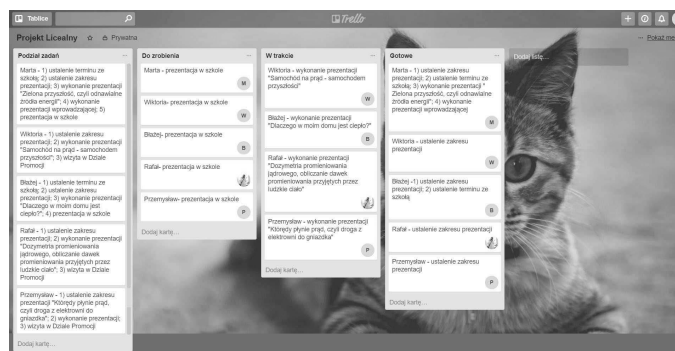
Tablice

Trello

Projekt Licealny ☆ Prywatna

... Pokaż me

Podział zadań ...

Marta - 1) ustalenie terminu ze szkołą; 2) ustalenie zakresu prezentacji; 3) wykonanie prezentacji "Zielona przyszłość, czyli odnawialne źródła energii"; 4) wykonanie prezentacji wprowadzającej; 5) prezentacja w szkole

Wiktoria - 1) ustalenie zakresu prezentacji; 2) wykonanie prezentacji "Samochód na prąd - samochodem przyszłości"; 3) wizyta w Dziale Promocji

Błażej - 1) ustalenie terminu ze szkołą; 2) ustalenie zakresu prezentacji; 3) wykonanie prezentacji "Dlaczego w moim domu jest ciepło?"; 4) prezentacja w szkole

Rafał - 1) ustalenie zakresu prezentacji; 2) wykonanie prezentacji "Dozymetria promieniowania jądrowego, obliczanie dawek promieniowania przyjętych przez ludzkie ciało"; 3) wizyta w Dziale Promocji

Przemysław - 1) ustalenie zakresu prezentacji "Którędy płynie prąd, czyli droga z elektrowni do gniazdka"; 2) wykonanie prezentacji; 3) wizyta w Dziale Promocji

Dodaj kartę...

Do zrobienia ...

Marta - prezentacja w szkole
M

Wiktoria- prezentacja w szkole
W

Błażej- prezentacja w szkole
B

Rafał- prezentacja w szkole

Przemysław- prezentacja w szkole
P

Dodaj kartę...

W trakcie ...

Wiktoria - wykonanie prezentacji "Samochód na prąd - samochodem przyszłości"
W

Błażej - wykonanie prezentacji "Dlaczego w moim domu jest ciepło?"
B

Rafał - wykonanie prezentacji "Dozymetria promieniowania jądrowego, obliczanie dawek promieniowania przyjętych przez ludzkie ciało"

Przemysław - wykonanie prezentacji "Którędy płynie prąd, czyli droga z elektrowni do gniazdka"
P

Dodaj kartę...

Gotowe ...

Marta - 1) ustalenie zakresu prezentacji; 2) ustalenie terminu ze szkołą; 3) wykonanie prezentacji " Zielona przyszłość, czyli odnawialne źródła energii"; 4) wykonanie prezentacji wprowadzającej
M

Wiktoria - ustalenie zakresu prezentacji
W

Błażej -1) ustalenie zakresu prezentacji; 2) ustalenie terminu ze szkołą
B

Rafał - ustalenie zakresu prezentacji

Przemysław - ustalenie zakresu prezentacji
P

Dodaj kartę...

Dodaj listę...